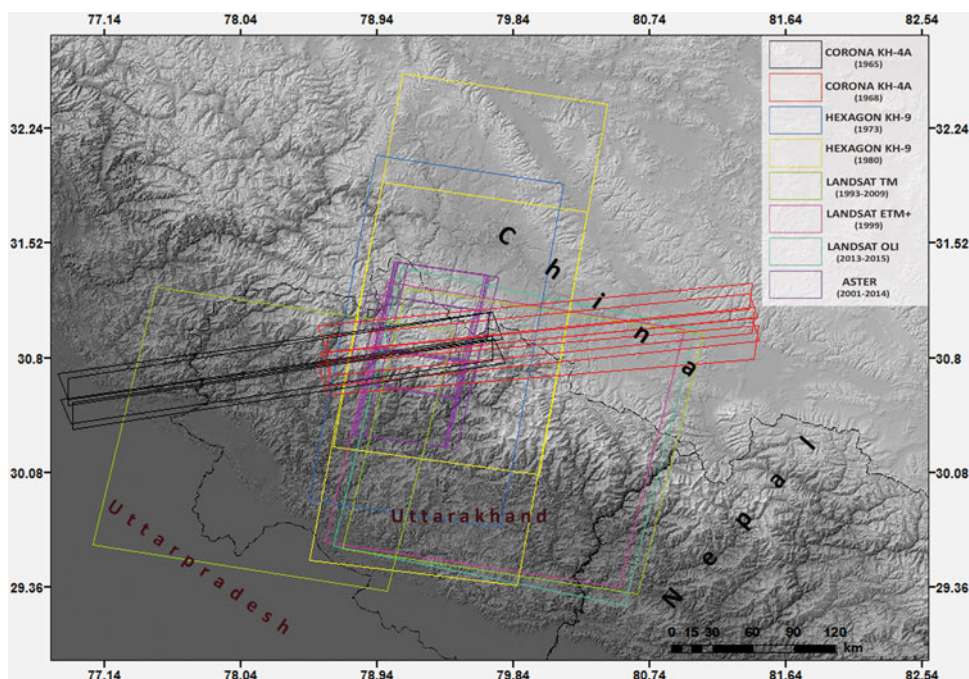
77.14 78.04 78.94 79.84 80.74 81.64 82.54

32.24 31.52 30.8 30.08 29.36

CORONA KH-4A (1965)
CORONA KH-4A (1968)
HEXAGON KH-9 (1973)
HEXAGON KH-9 (1980)
LANDSAT TM (1993-2009)
LANDSAT ETM+ (1999)
LANDSAT OLI (2013-2015)
ASTER (2001-2014)

China

Nepal

Uttarakhand

Uttarpradesh

0 15 30 60 90 120 km

77.14 78.04 78.94 79.84 80.74 81.64 82.54

32.24 31.52 30.8 30.08 29.36